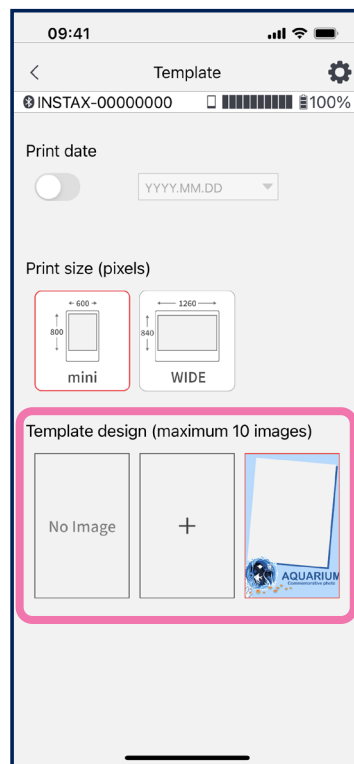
09:41

<

Template

INSTAX-00000000

100%

Print date

YYYY.MM.DD

Print size (pixels)

600

800

mini

1260

840

WIDE

Template design (maximum 10 images)

No Image

+

AQUARIUM

Commemorative photo